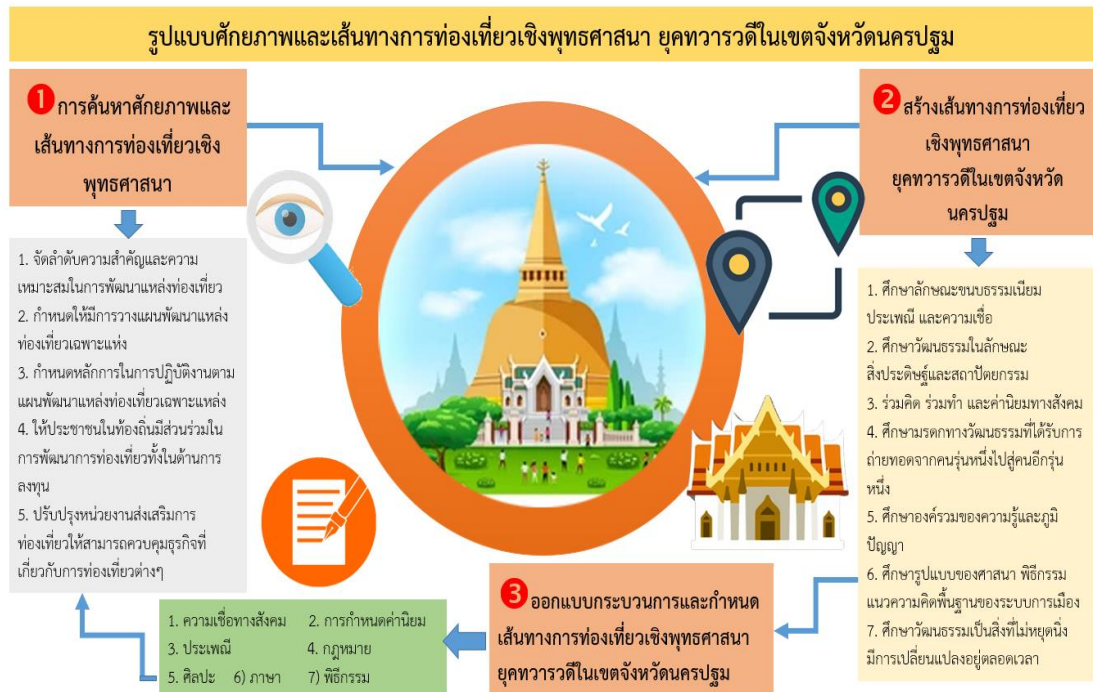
รูปแบบศักยภาพและเส้นทางการท่องเที่ยวเชิงพุทธศาสนา ยุคทวารวดีในเขตจังหวัดนครปฐม

1 การค้นหาศักยภาพและเส้นทางการท่องเที่ยวเชิงพุทธศาสนา

1. จัดลำดับความสำคัญและความเหมาะสมในการพัฒนาแหล่งท่องเที่ยว
2. กำหนดให้มีการวางแผนพัฒนาแหล่งท่องเที่ยวเฉพาะแห่ง
3. กำหนดหลักการในการปฏิบัติงานตามแผนพัฒนาแหล่งท่องเที่ยวเฉพาะแหล่ง
4. ให้ประชาชนในท้องถิ่นมีส่วนร่วมในการพัฒนาการท่องเที่ยวทั้งในด้านการลงทุน
5. ปรับปรุงหน่วยงานส่งเสริมการท่องเที่ยวให้สามารถควบคุมธุรกิจที่เกี่ยวกับการท่องเที่ยวต่างๆ

2 สร้างเส้นทางการท่องเที่ยวเชิงพุทธศาสนา ยุคทวารวดีในเขตจังหวัดนครปฐม

1. ศึกษาลักษณะขนบธรรมเนียม ประเพณี และความเชื่อ
2. ศึกษาวัฒนธรรมในลักษณะสิ่งประดิษฐ์และสถาปัตยกรรม
3. ร่วมคิด ร่วมทำ และค่านิยมทางสังคม
4. ศึกษามรดกทางวัฒนธรรมที่ได้รับการถ่ายทอดจากคนรุ่นหนึ่งไปสู่คนอีกรุ่นหนึ่ง
5. ศึกษาองค์รวมของความรู้และภูมิปัญญา
6. ศึกษารูปแบบของศาสนา พิธีกรรม แนวความคิดพื้นฐานของระบบการเมือง
7. ศึกษาวัฒนธรรมเป็นสิ่งที่ไม่หยุดนิ่ง มีการเปลี่ยนแปลงอยู่ตลอดเวลา

3 ออกแบบกระบวนการและกำหนดเส้นทางการท่องเที่ยวเชิงพุทธศาสนา ยุคทวารวดีในเขตจังหวัดนครปฐม

1. ความเชื่อทางสังคม 2. การกำหนดค่านิยม
3. ประเพณี 4. กฎหมาย
5. ศิลปะ 6) ภาษา 7) พิธีกรรม